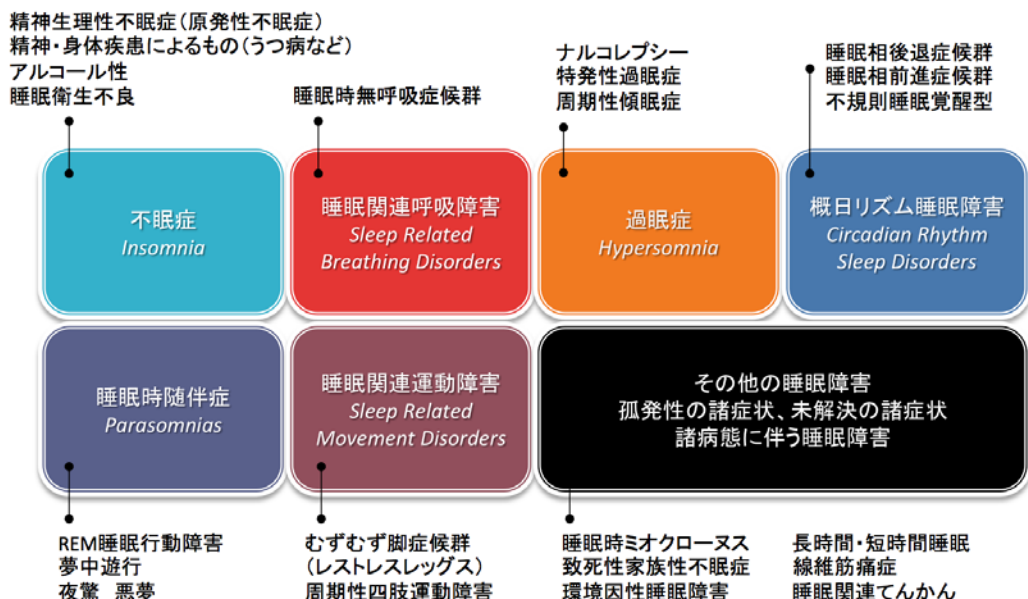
精神生理性不眠症（原発性不眠症）
精神・身体疾患によるもの（うつ病など）
アルコール性
睡眠衛生不良

睡眠時無呼吸症候群

ナルコレプシー
特発性過眠症
周期性傾眠症

睡眠相後退症候群
睡眠相前進症候群
不規則睡眠覚醒型

不眠症
Insomnia

睡眠関連呼吸障害
Sleep Related Breathing Disorders

過眠症
Hypersomnia

概日リズム睡眠障害
Circadian Rhythm Sleep Disorders

睡眠時随伴症
Parasomnias

睡眠関連運動障害
Sleep Related Movement Disorders

その他の睡眠障害
孤発性の諸症状、未解決の諸症状
諸病態に伴う睡眠障害

REM睡眠行動障害
夢中遊行
夜驚　悪夢

むずむず脚症候群
（レストレスレッグス）
周期性四肢運動障害

睡眠時ミオクローヌス
致死性家族性不眠症
環境因性睡眠障害

長時間・短時間睡眠
線維筋痛症
睡眠関連てんかん